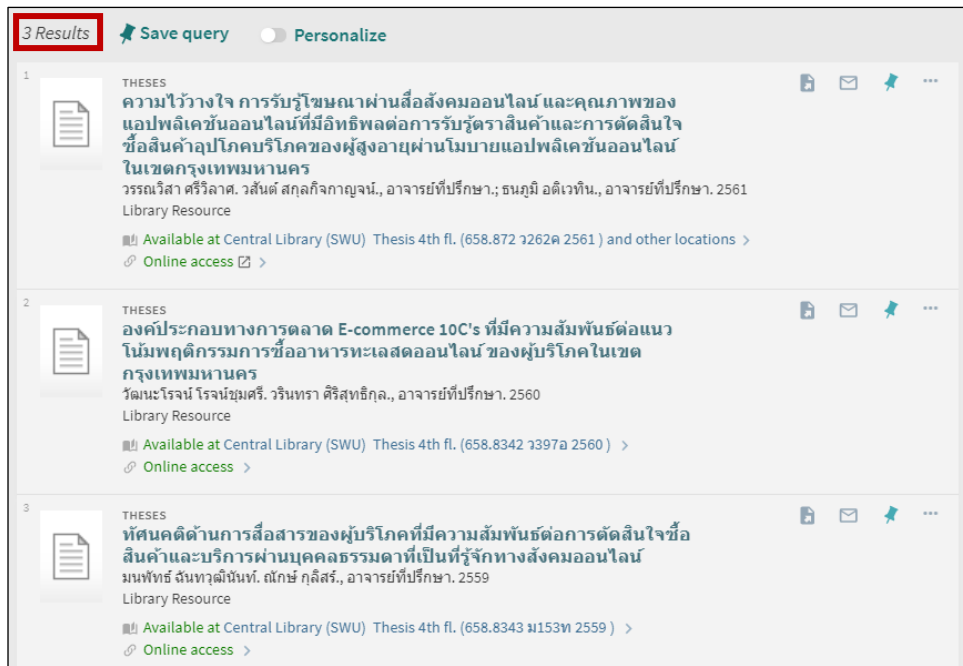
3 Results Save query Personalize

1

THESES

ความไว้วางใจ การรับรู้โฆษณาผ่านสื่อสังคมออนไลน์ และคุณภาพของแอปพลิเคชันออนไลน์ที่มีอิทธิพลต่อการรับรู้ตราสินค้าและการตัดสินใจซื้อสินค้าอุปโภคบริโภคของผู้สูงอายุผ่านโมบายแอปพลิเคชันออนไลน์ในเขตกรุงเทพมหานคร

วรรณวิสา ศรีวิลาศ. วสันต์ สกุลกิจกาญจน์., อาจารย์ที่ปรึกษา.; ธนภูมิ อติเวทิน., อาจารย์ที่ปรึกษา. 2561

Library Resource

Available at Central Library (SWU) Thesis 4th fl. (658.872 ว262ค 2561 ) and other locations >

Online access >

2

THESES

องค์ประกอบทางการตลาด E-commerce 10C's ที่มีความสัมพันธ์ต่อแนวโน้มพฤติกรรมการซื้ออาหารทะเลสดออนไลน์ ของผู้บริโภคในเขตกรุงเทพมหานคร

วัฒนะโรจน์ โรจน์ชุมศรี. วรินทรา ศิริสุทธิกุล., อาจารย์ที่ปรึกษา. 2560

Library Resource

Available at Central Library (SWU) Thesis 4th fl. (658.8342 ว397อ 2560 ) >

Online access >

3

THESES

ทัศนคติด้านการสื่อสารของผู้บริโภคที่มีความสัมพันธ์ต่อการตัดสินใจซื้อสินค้าและบริการผ่านบุคคลธรรมดาที่เป็นที่รู้จักทางสังคมออนไลน์

มนพัทธ์ ฉันทวุฒินันท์. ณักษ์ กุลิสร์., อาจารย์ที่ปรึกษา. 2559

Library Resource

Available at Central Library (SWU) Thesis 4th fl. (658.8343 ม153ท 2559 ) >

Online access >